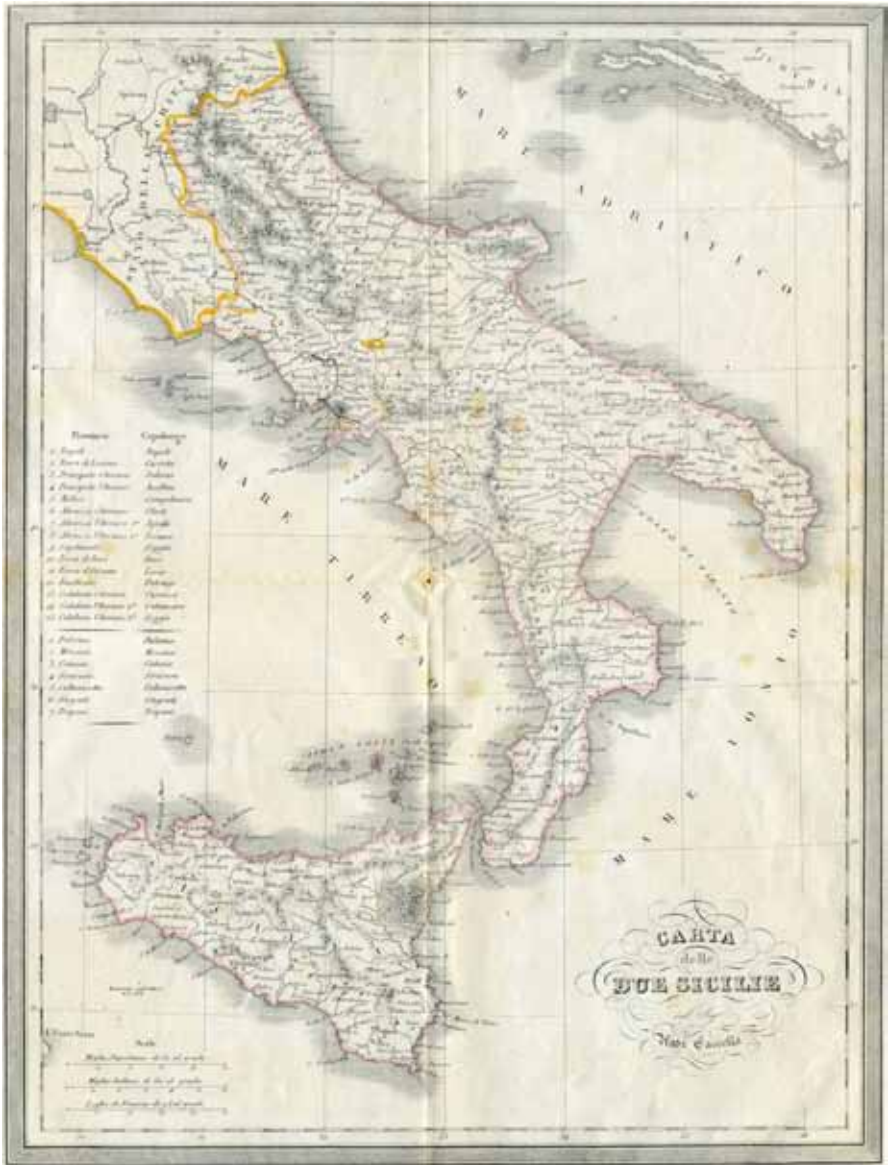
MARE ADRIATICO

STATO DELLA CHIESA

MARE TIRRENO

MARE IONIO

DALMAZIA

Provincie | Capoluoghi
1. Napoli | Napoli
2. Terra di Lavoro | Caserta
3. Principato Citeriore | Salerno
4. Principato Ulteriore | Avellino
5. Molise | Campobasso
6. Abruzzo Citeriore | Chieti
7. Abruzzo Ulteriore 1° | Teramo
8. Abruzzo Ulteriore 2° | Aquila
9. Capitanata | Foggia
10. Terra di Bari | Bari
11. Terra d'Otranto | Lecce
12. Basilicata | Potenza
13. Calabria Citeriore | Cosenza
14. Calabria Ulteriore 2° | Catanzaro
15. Calabria Ulteriore 1° | Reggio
1. Palermo | Palermo
2. Messina | Messina
3. Catania | Catania
4. Siracusa | Siracusa
5. Caltanisetta | Caltanisetta
6. Girgenti | Girgenti
7. Trapani | Trapani

CARTA
delle
DUE SICILIE
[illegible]
Stati Estenbs

Scala
Miglia Napoletane di 60 al grado
Miglia Italiane di 60 al grado
Leghe di Francia di 25 al grado